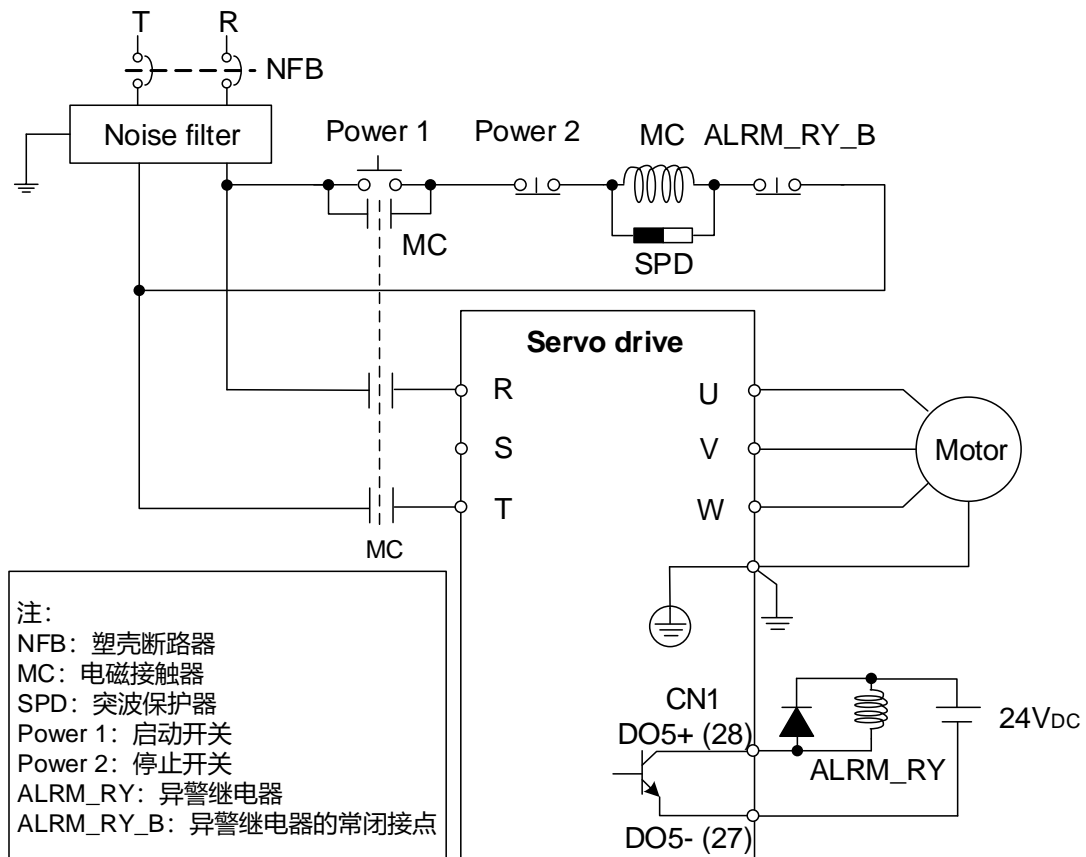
T R
NFB
Noise filter
Power 1 Power 2 MC ALRM_RY_B
MC
SPD
Servo drive
R
S
T
U
V
W
Motor
MC

注：
NFB：塑壳断路器
MC：电磁接触器
SPD：突波保护器
Power 1：启动开关
Power 2：停止开关
ALRM_RY：异警继电器
ALRM_RY_B：异警继电器的常闭接点

CN1
DO5+ (28)
DO5- (27)
ALRM_RY
24V$_{DC}$